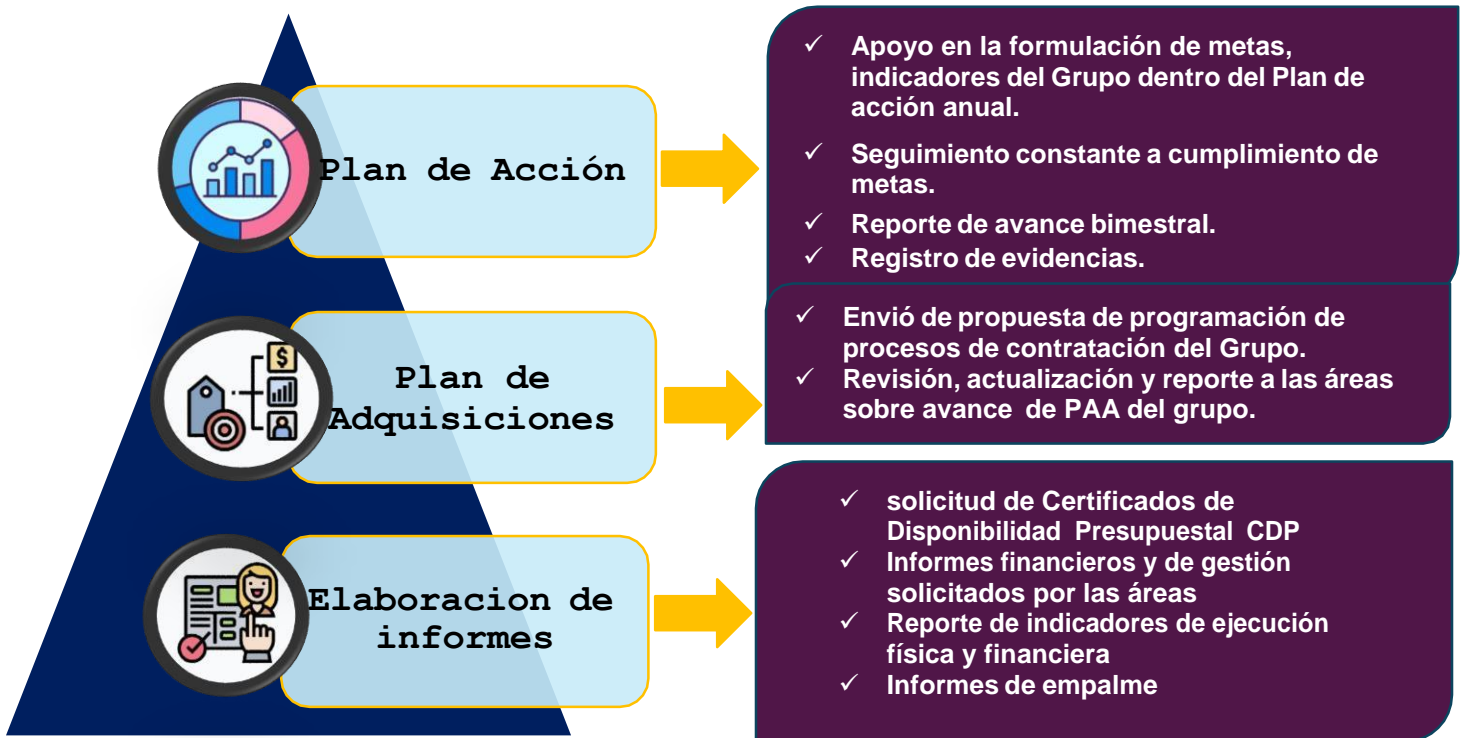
Plan de Acción

✓ Apoyo en la formulación de metas, indicadores del Grupo dentro del Plan de acción anual.
✓ Seguimiento constante a cumplimiento de metas.
✓ Reporte de avance bimestral.
✓ Registro de evidencias.

$
Plan de Adquisiciones

✓ Envió de propuesta de programación de procesos de contratación del Grupo.
✓ Revisión, actualización y reporte a las áreas sobre avance de PAA del grupo.

Elaboracion de informes

✓ solicitud de Certificados de Disponibilidad Presupuestal CDP
✓ Informes financieros y de gestión solicitados por las áreas
✓ Reporte de indicadores de ejecución física y financiera
✓ Informes de empalme